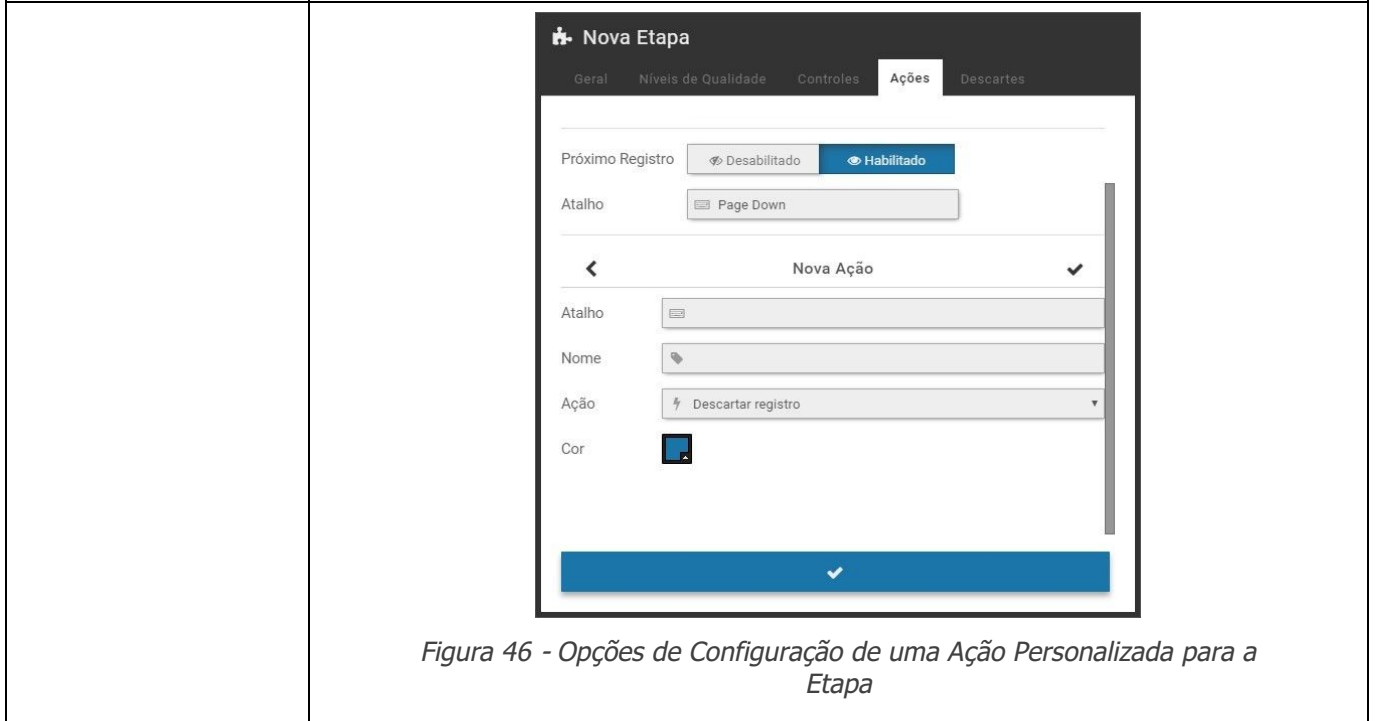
Nova Etapa

Geral Níveis de Qualidade Controles Ações Descartes

Próximo Registro Desabilitado Habilitado

Atalho Page Down

Nova Ação

Atalho

Nome

Ação Descartar registro

Cor

Figura 46 - Opções de Configuração de uma Ação Personalizada para a Etapa